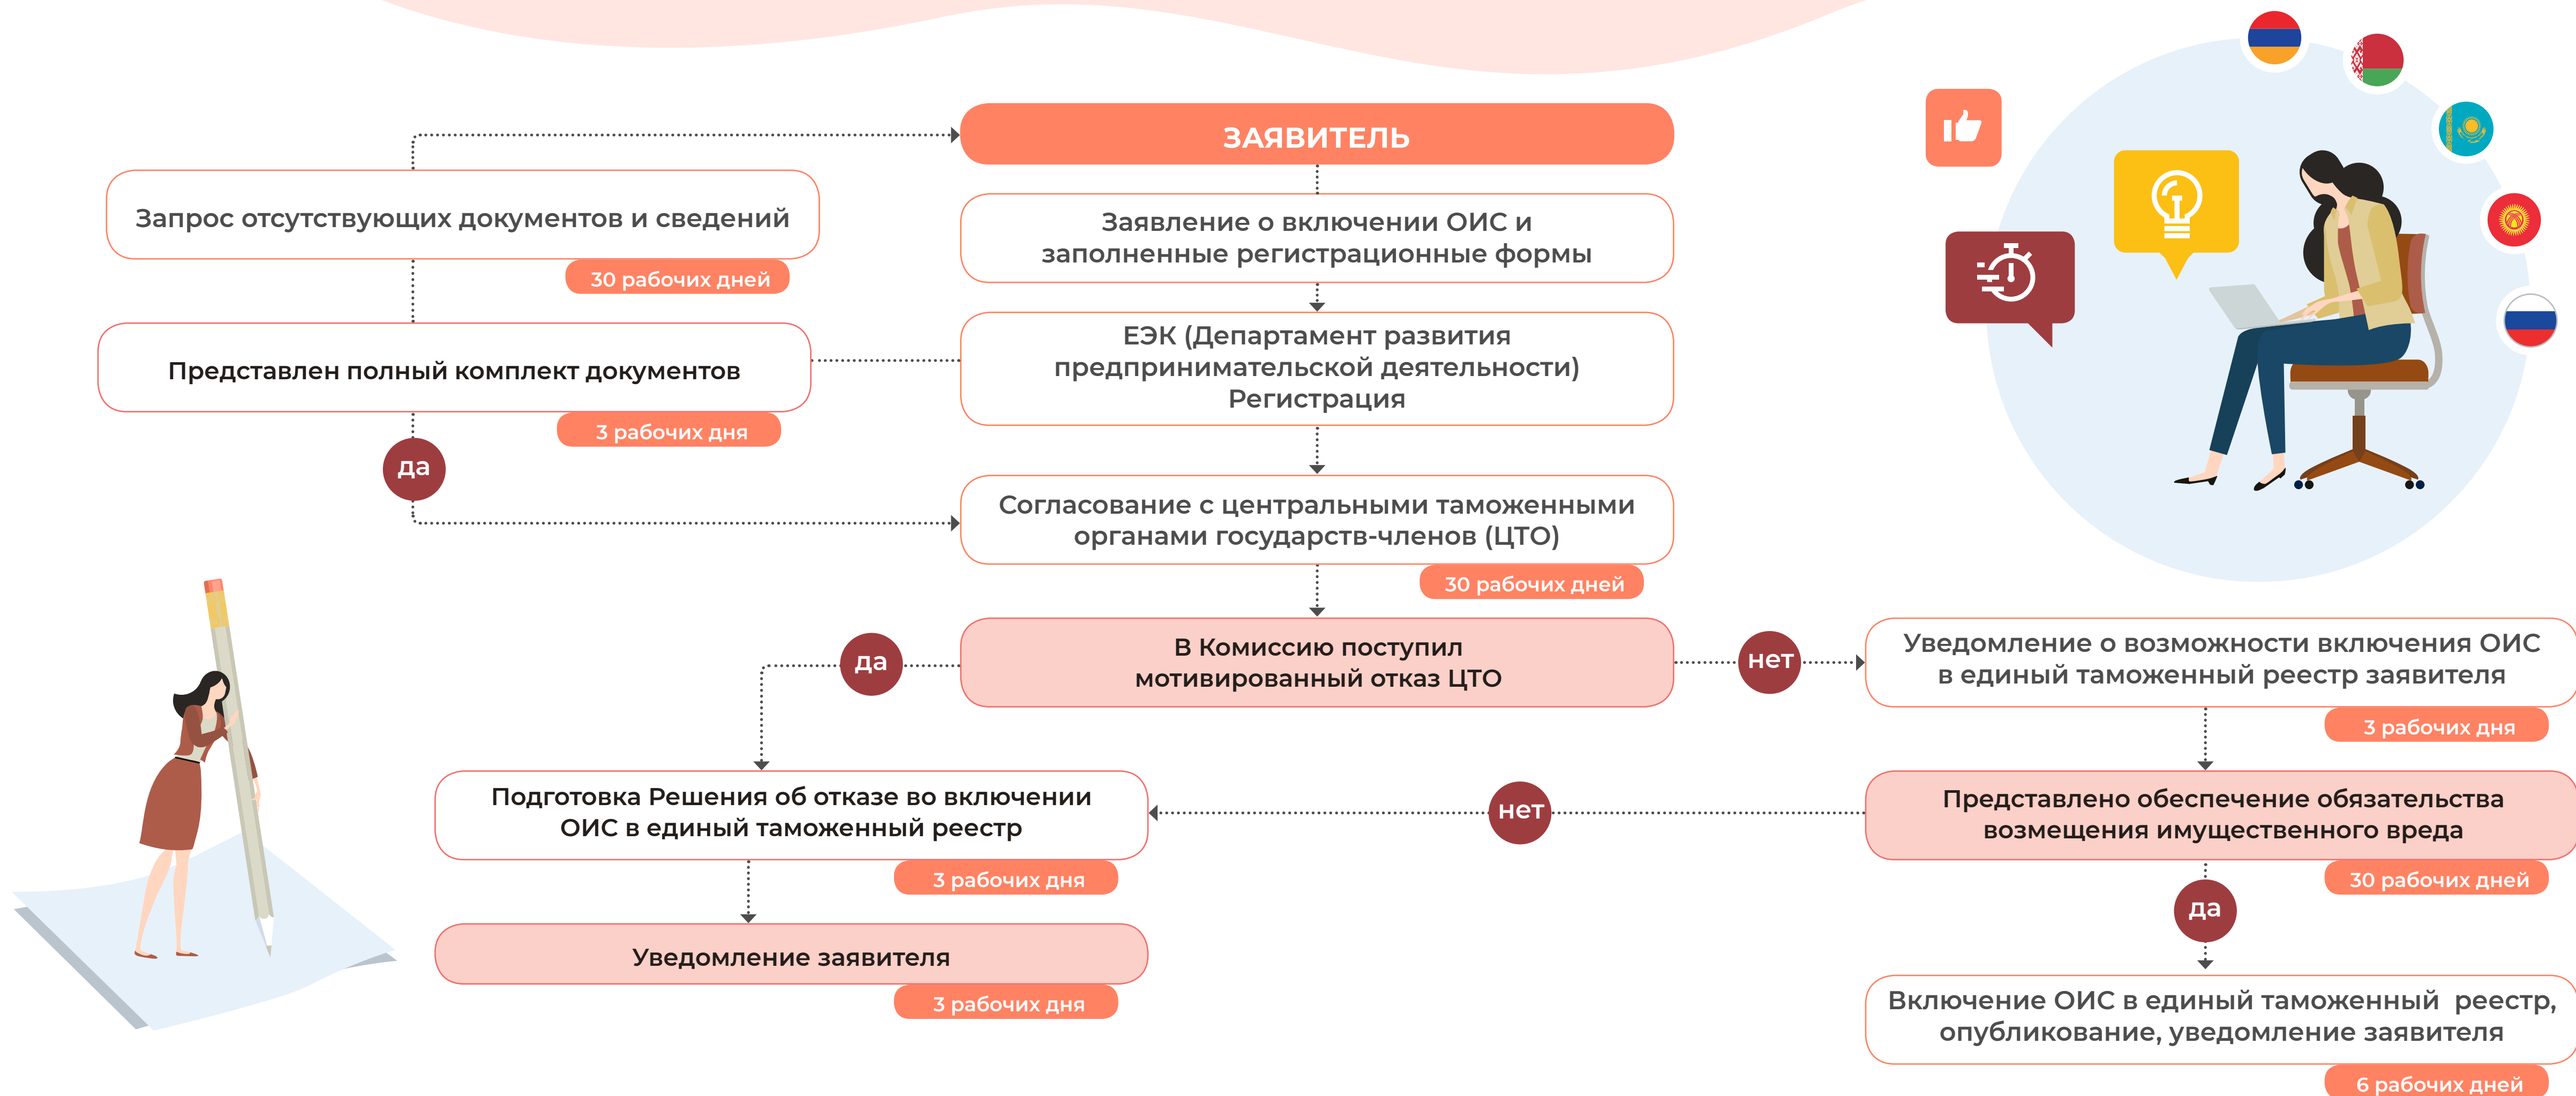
ЗАЯВИТЕЛЬ

Запрос отсутствующих документов и сведений

30 рабочих дней

Заявление о включении ОИС и заполненные регистрационные формы

Представлен полный комплект документов

3 рабочих дня

ЕЭК (Департамент развития предпринимательской деятельности) Регистрация

да

Согласование с центральными таможенными органами государств-членов (ЦТО)

30 рабочих дней

да

В Комиссию поступил мотивированный отказ ЦТО

нет

Уведомление о возможности включения ОИС в единый таможенный реестр заявителя

3 рабочих дня

Подготовка Решения об отказе во включении ОИС в единый таможенный реестр

нет

Представлено обеспечение обязательства возмещения имущественного вреда

3 рабочих дня

30 рабочих дней

да

Уведомление заявителя

3 рабочих дня

Включение ОИС в единый таможенный реестр, опубликование, уведомление заявителя

6 рабочих дней